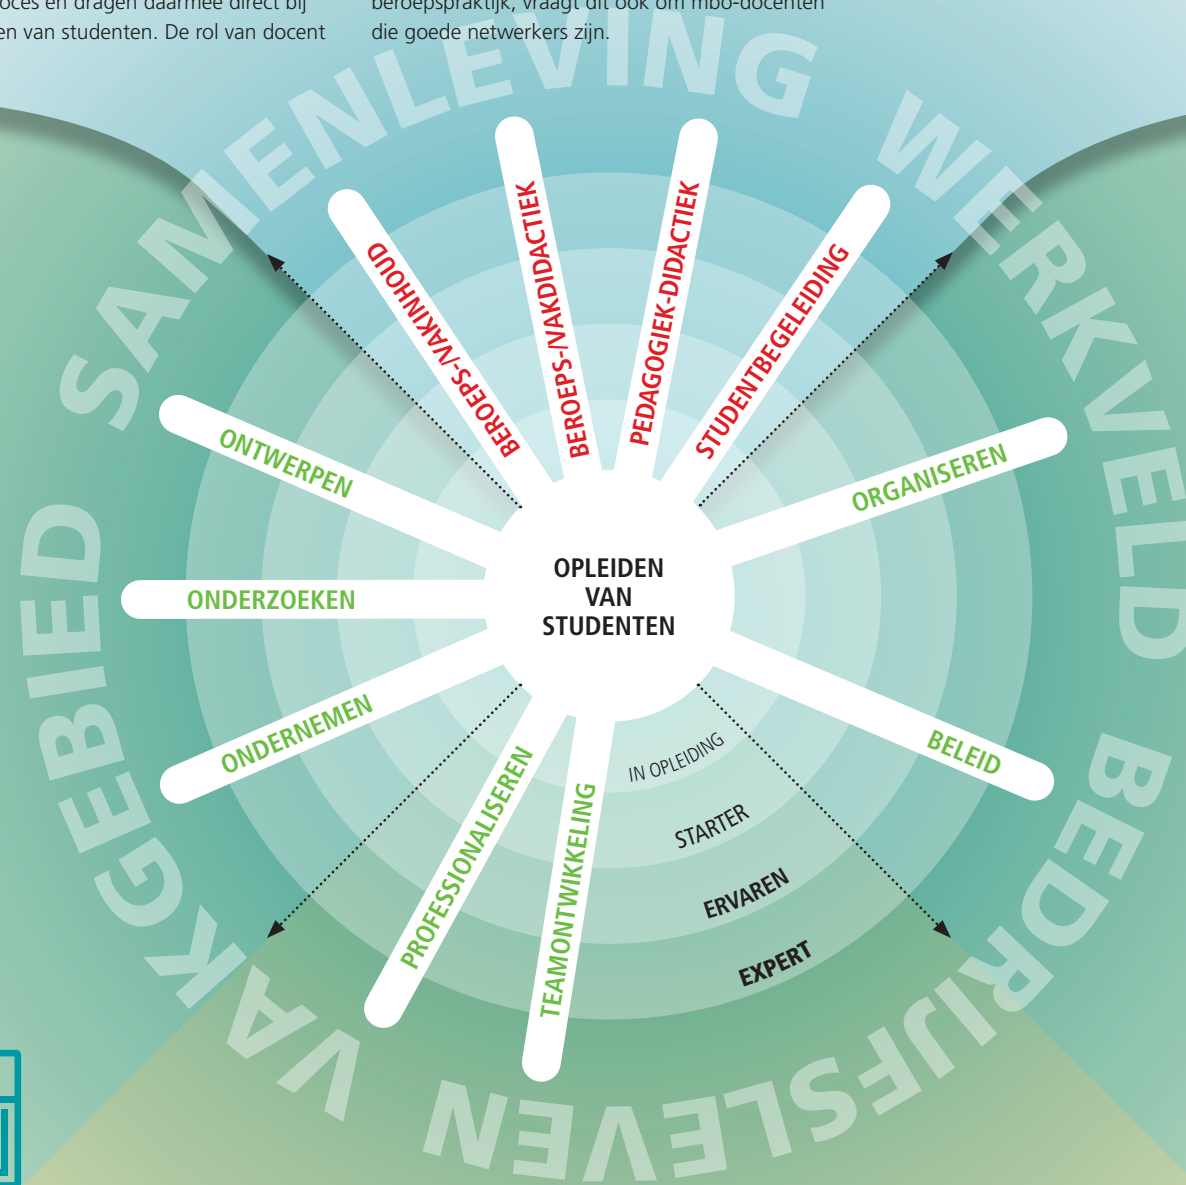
oces en dragen daarmee direct bij
en van studenten. De rol van docent

beroepspraktijk, vraagt dit ook om mbo-docenten
die goede netwerkers zijn.

SAMENLEVING
WERKVELD
BEDRIJFSLEVEN
VAKGEBIED

BEROEPS-/VAKINHOUD
BEROEPS-/VAKDIDACTIEK
PEDAGOGIEK-DIDACTIEK
STUDENTBEGELEIDING
ORGANISEREN
BELEID
TEAMONTWIKKELING
PROFESSIONALISEREN
ONDERNEMEN
ONDERZOEKEN
ONTWERPEN

OPLEIDEN
VAN
STUDENTEN

IN OPLEIDING
STARTER
ERVAREN
EXPERT